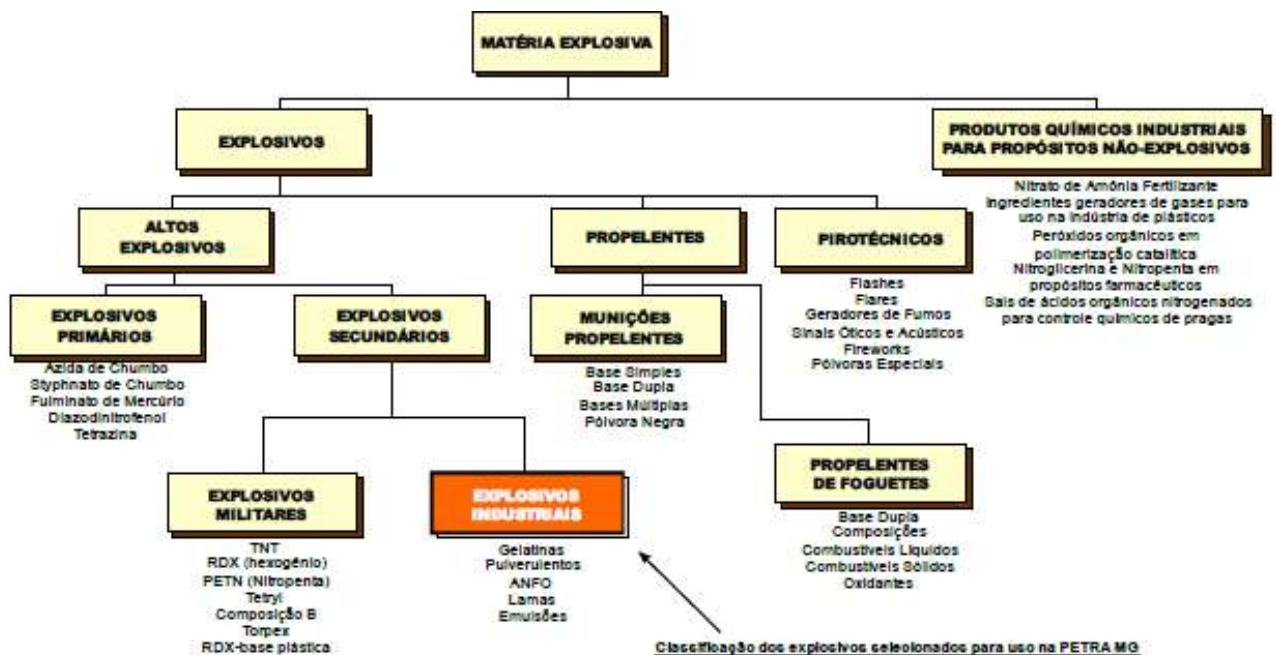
MATÉRIA EXPLOSIVA

EXPLOSIVOS

PRODUTOS QUÍMICOS INDUSTRIAIS PARA PROPÓSITOS NÃO-EXPLOSIVOS

Nitrato de Amônia Fertilizante
Ingredientes geradores de gases para uso na indústria de plásticos
Peróxidos orgânicos em polimerização catalítica
Nitroglicerina e Nitropenta em propósitos farmacêuticos
Sais de ácidos orgânicos nitrogenados para controle químicos de pragas

ALTOS EXPLOSIVOS

PROPELENTES

PIROTÉCNICOS

Flashes
Flares
Geradores de Fumos
Sinais Óticos e Acústicos
Fireworks
Pólvoras Especiais

EXPLOSIVOS PRIMÁRIOS

Azida de Chumbo
Styphnato de Chumbo
Fulminato de Mercúrio
Diazodinitrofenol
Tetrazina

EXPLOSIVOS SECUNDÁRIOS

MUNIÇÕES PROPELENTES

Base Simples
Base Dupla
Bases Múltiplas
Pólvora Negra

PROPELENTES DE FOGUETES

Base Dupla
Composições
Combustíveis Líquidos
Combustíveis Sólidos
Oxidantes

EXPLOSIVOS MILITARES

TNT
RDX (hexogênio)
PETN (Nitropenta)
Tetryl
Composição B
Torpex
RDX-base plástica

EXPLOSIVOS INDUSTRIAIS

Gelatinas
Pulverulentos
ANFO
Lamas
Emulsões

Classificação dos explosivos selecionados para uso na PETRA MG